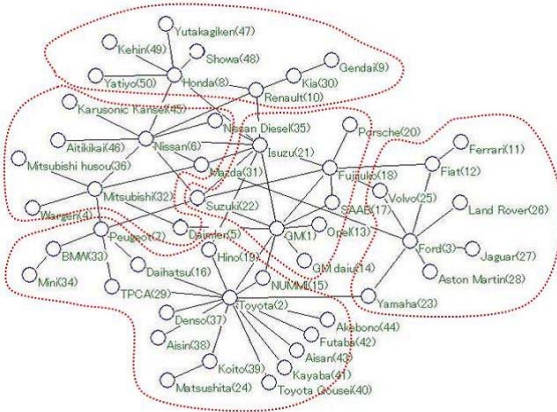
Yutakagiken(47)
Kehin(49)
Showa(48)
Yatiyo(50)
Honda(8)
Gendai(9)
Kia(30)
Renault(10)
Karusonic Kansei(45)
Nissan Diesel(35)
Porsche(20)
Aitikikai(46)
Nissan(6)
Isuzu(21)
Ferrari(11)
Mitsubishi husou(36)
Mazda(31)
Fujijuko(18)
Fiat(12)
Mitsubishi(32)
Suzuki(22)
Volvo(25)
Wargen(4)
SAAB(17)
Land Rover(26)
Peugeot(7)
Daimler(5)
GM(1)
Opel(13)
Ford(3)
BMW(33)
Daihatsu(16)
Jaguar(27)
Hino(19)
GM daiu(14)
Aston Martin(28)
Mini(34)
TPCA(29)
NUMMI(15)
Yamaha(23)
Toyota(2)
Denso(37)
Akebono(44)
Aisin(38)
Futaba(42)
Aisan(43)
Koito(39)
Kayaba(41)
Matsushita(24)
Toyota Gousei(40)